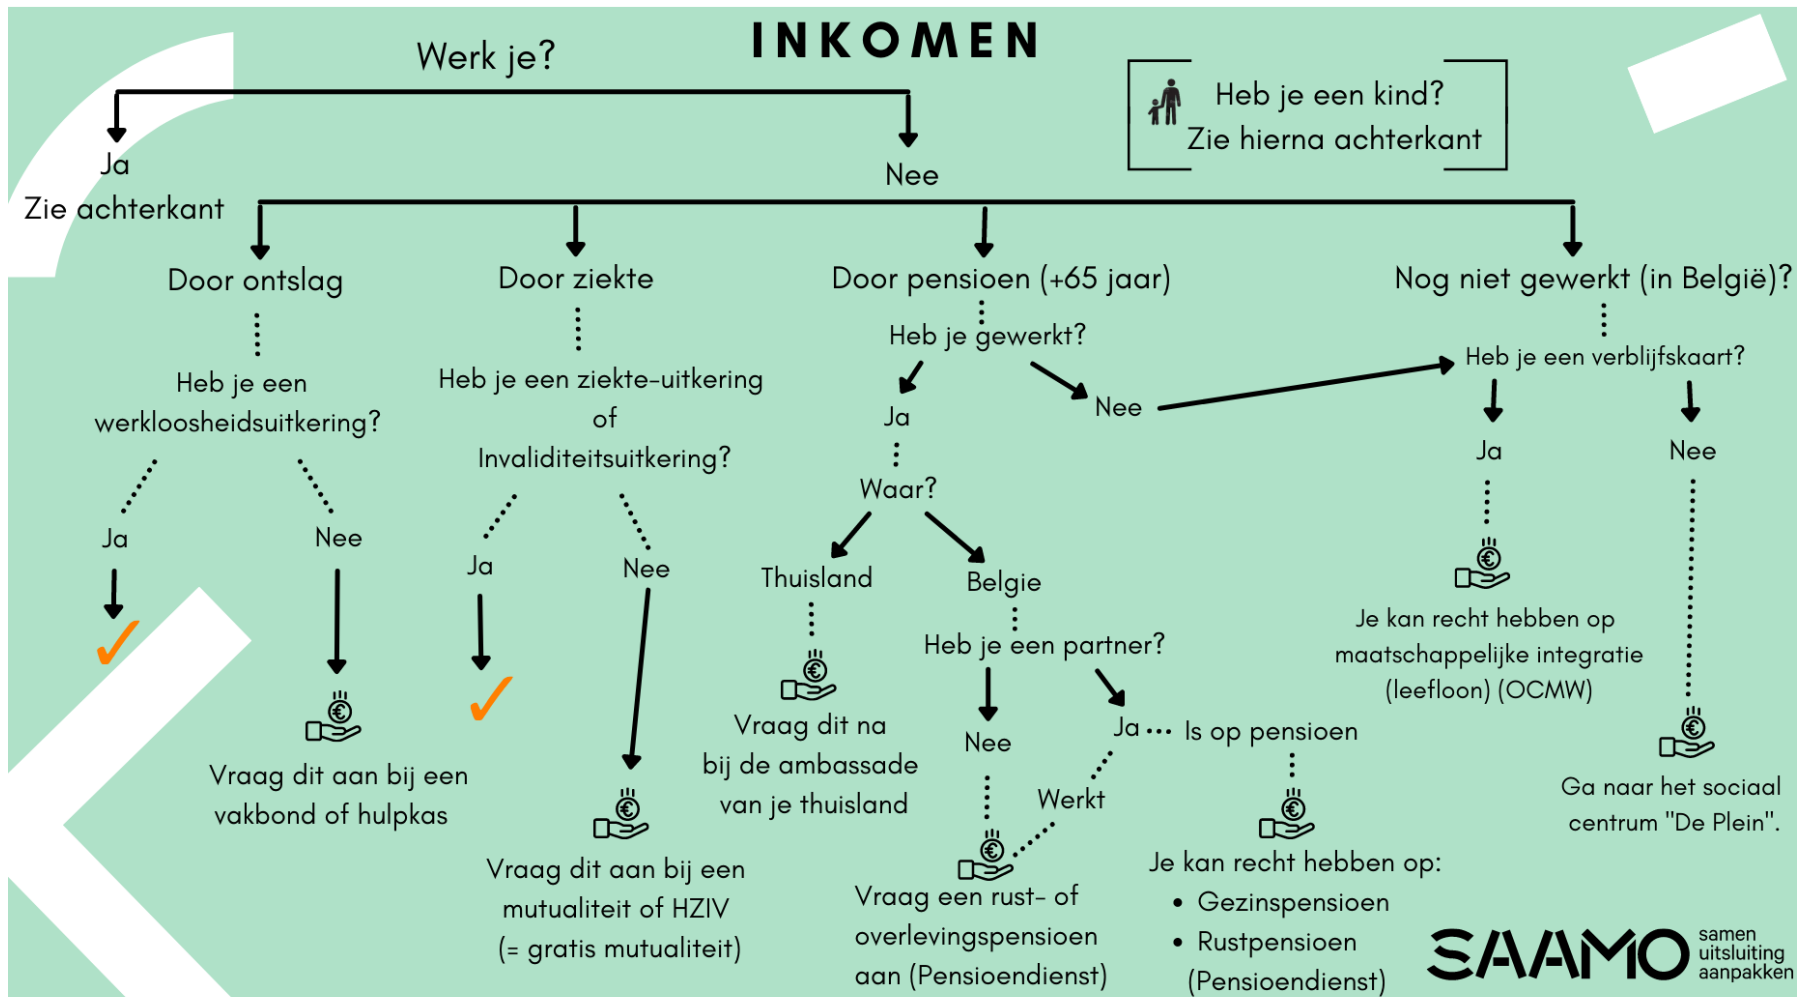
INKOMEN

Werk je?

Heb je een kind?
Zie hierna achterkant

Ja
Zie achterkant

Nee

Door ontslag

Heb je een werkloosheidsuitkering?

Ja

✓

Nee

Vraag dit aan bij een vakbond of hulpkas

Door ziekte

Heb je een ziekte-uitkering of Invaliditeitsuitkering?

Ja

✓

Nee

Vraag dit aan bij een mutualiteit of HZIV (= gratis mutualiteit)

Door pensioen (+65 jaar)

Heb je gewerkt?

Ja

Waar?

Thuisland

Vraag dit na bij de ambassade van je thuisland

Belgie

Heb je een partner?

Nee

Vraag een rust- of overlevingspensioen aan (Pensioendienst)

Ja

Werkt

Is op pensioen

Je kan recht hebben op:
• Gezinspensioen
• Rustpensioen (Pensioendienst)

Nee

Nog niet gewerkt (in België)?

Heb je een verblijfskaart?

Ja

Je kan recht hebben op maatschappelijke integratie (leefloon) (OCMW)

Nee

Ga naar het sociaal centrum "De Plein".

SAAMO samen uitsluiting aanpakken